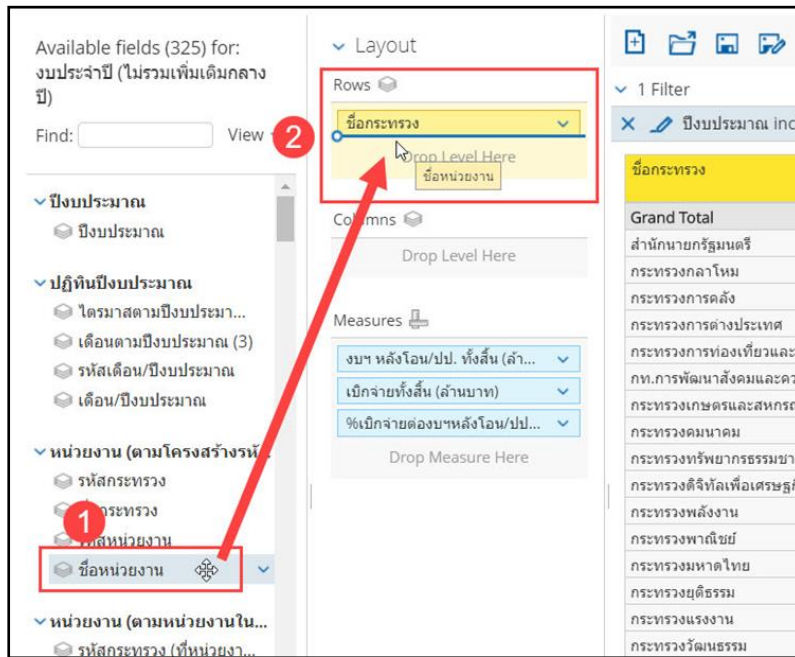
Available fields (325) for: งบประจำปี (ไม่รวมเพิ่มเติมกลางปี)

Find: View

ปีงบประมาณ
ปีงบประมาณ

ปฏิทินปีงบประมาณ
ไตรมาสตามปีงบประมา...
เดือนตามปีงบประมาณ (3)
รหัสเดือน/ปีงบประมาณ
เดือน/ปีงบประมาณ

หน่วยงาน (ตามโครงสร้างรหั...
รหัสกระทรวง
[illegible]กระทรวง
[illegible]สหน่วยงาน
ชื่อหน่วยงาน

หน่วยงาน (ตามหน่วยงานใน...
รหัสกระทรวง (ที่หน่วยงา...

1

2

Layout

Rows
ชื่อกระทรวง
Drop Level Here
ชื่อหน่วยงาน

Columns
Drop Level Here

Measures
งบฯ หลังโอน/ปป. ทั้งสิ้น (ล้า...
เบิกจ่ายทั้งสิ้น (ล้านบาท)
%เบิกจ่ายต่องบฯหลังโอน/ปป...
Drop Measure Here

1 Filter
ปีงบประมาณ inc

ชื่อกระทรวง

| Grand Total |
|---|
| สำนักนายกรัฐมนตรี |
| กระทรวงกลาโหม |
| กระทรวงการคลัง |
| กระทรวงการต่างประเทศ |
| กระทรวงการท่องเที่ยวและ |
| กท.การพัฒนาสังคมและคว |
| กระทรวงเกษตรและสหกรณ |
| กระทรวงคมนาคม |
| กระทรวงทรัพยากรธรรมชา |
| กระทรวงดิจิทัลเพื่อเศรษฐ |
| กระทรวงพลังงาน |
| กระทรวงพาณิชย์ |
| กระทรวงมหาดไทย |
| กระทรวงยุติธรรม |
| กระทรวงแรงงาน |
| กระทรวงวัฒนธรรม |